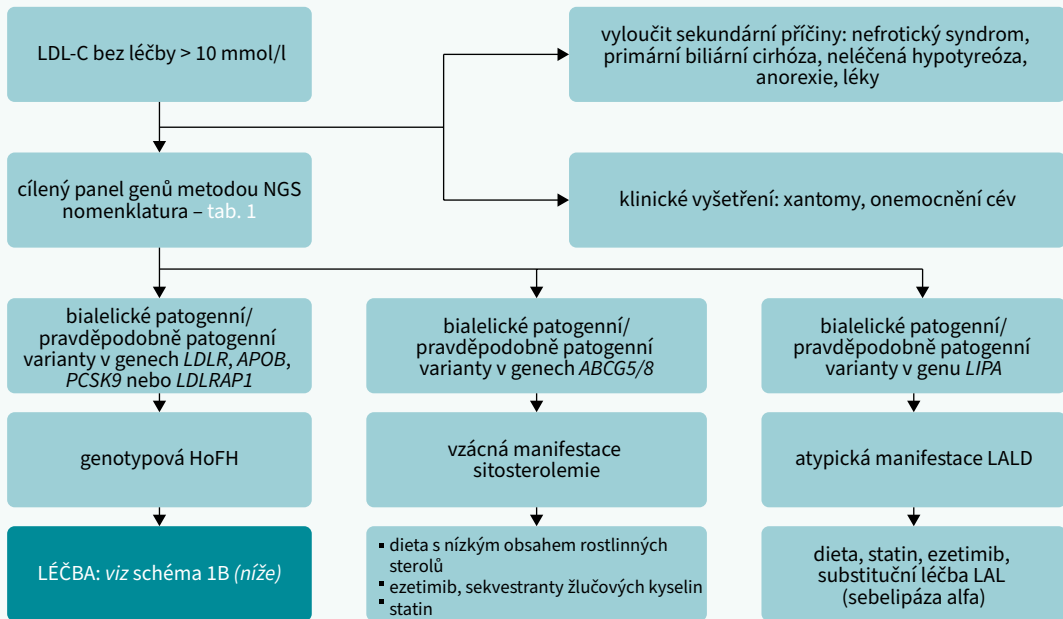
LDL-C bez léčby > 10 mmol/l

vyloučit sekundární příčiny: nefrotický syndrom, primární biliární cirhóza, neléčená hypotyreóza, anorexie, léky

cílený panel genů metodou NGS nomenklatura – tab. 1

klinické vyšetření: xantomy, onemocnění cév

bialelické patogenní/ pravděpodobně patogenní varianty v genech *LDLR*, *APOB*, *PCSK9* nebo *LDLRAP1*

genotypová HoFH

LÉČBA: *viz* schéma 1B *(níže)*

bialelické patogenní/ pravděpodobně patogenní varianty v genech *ABCG5/8*

vzácná manifestace sitosterolemie

- dieta s nízkým obsahem rostlinných sterolů
- ezetimib, sekvestranty žlučových kyselin
- statin

bialelické patogenní/ pravděpodobně patogenní varianty v genu *LIPA*

atypická manifestace LALD

dieta, statin, ezetimib, substituční léčba LAL (sebelipáza alfa)